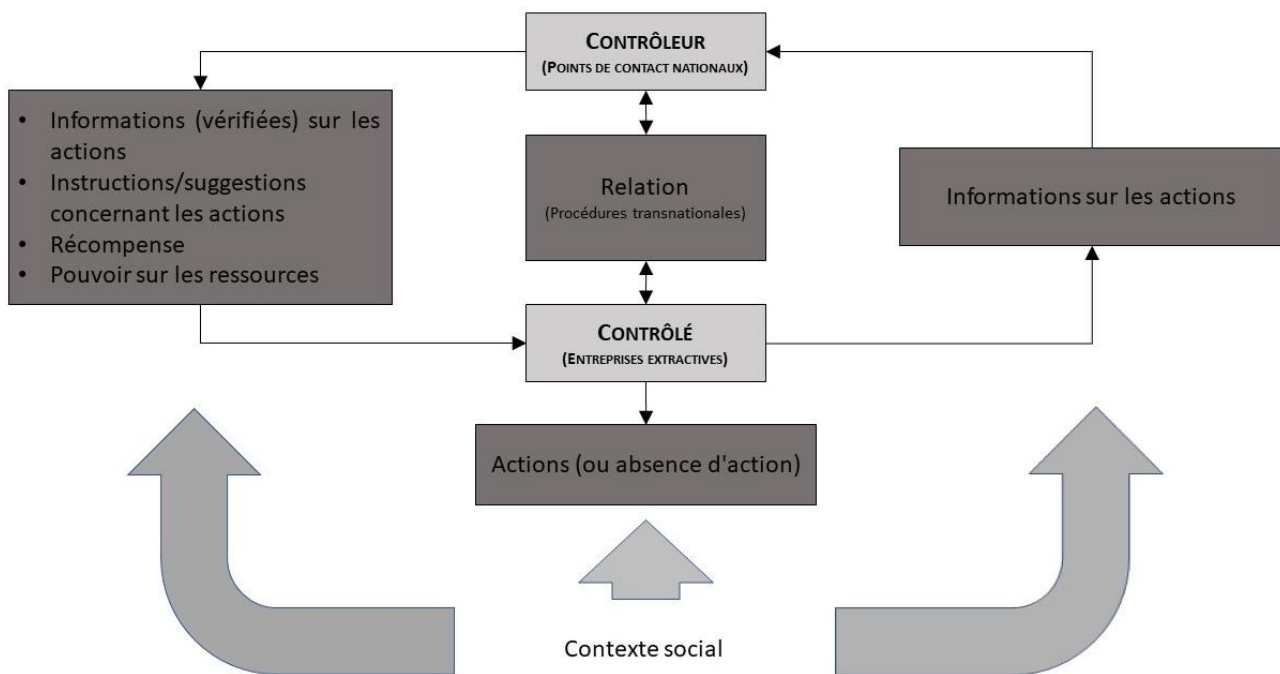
CONTRÔLEUR
(POINTS DE CONTACT NATIONAUX)

- Informations (vérifiées) sur les actions
- Instructions/suggestions concernant les actions
- Récompense
- Pouvoir sur les ressources

Relation
(Procédures transnationales)

Informations sur les actions

CONTRÔLÉ
(ENTREPRISES EXTRACTIVES)

Actions (ou absence d'action)

Contexte social